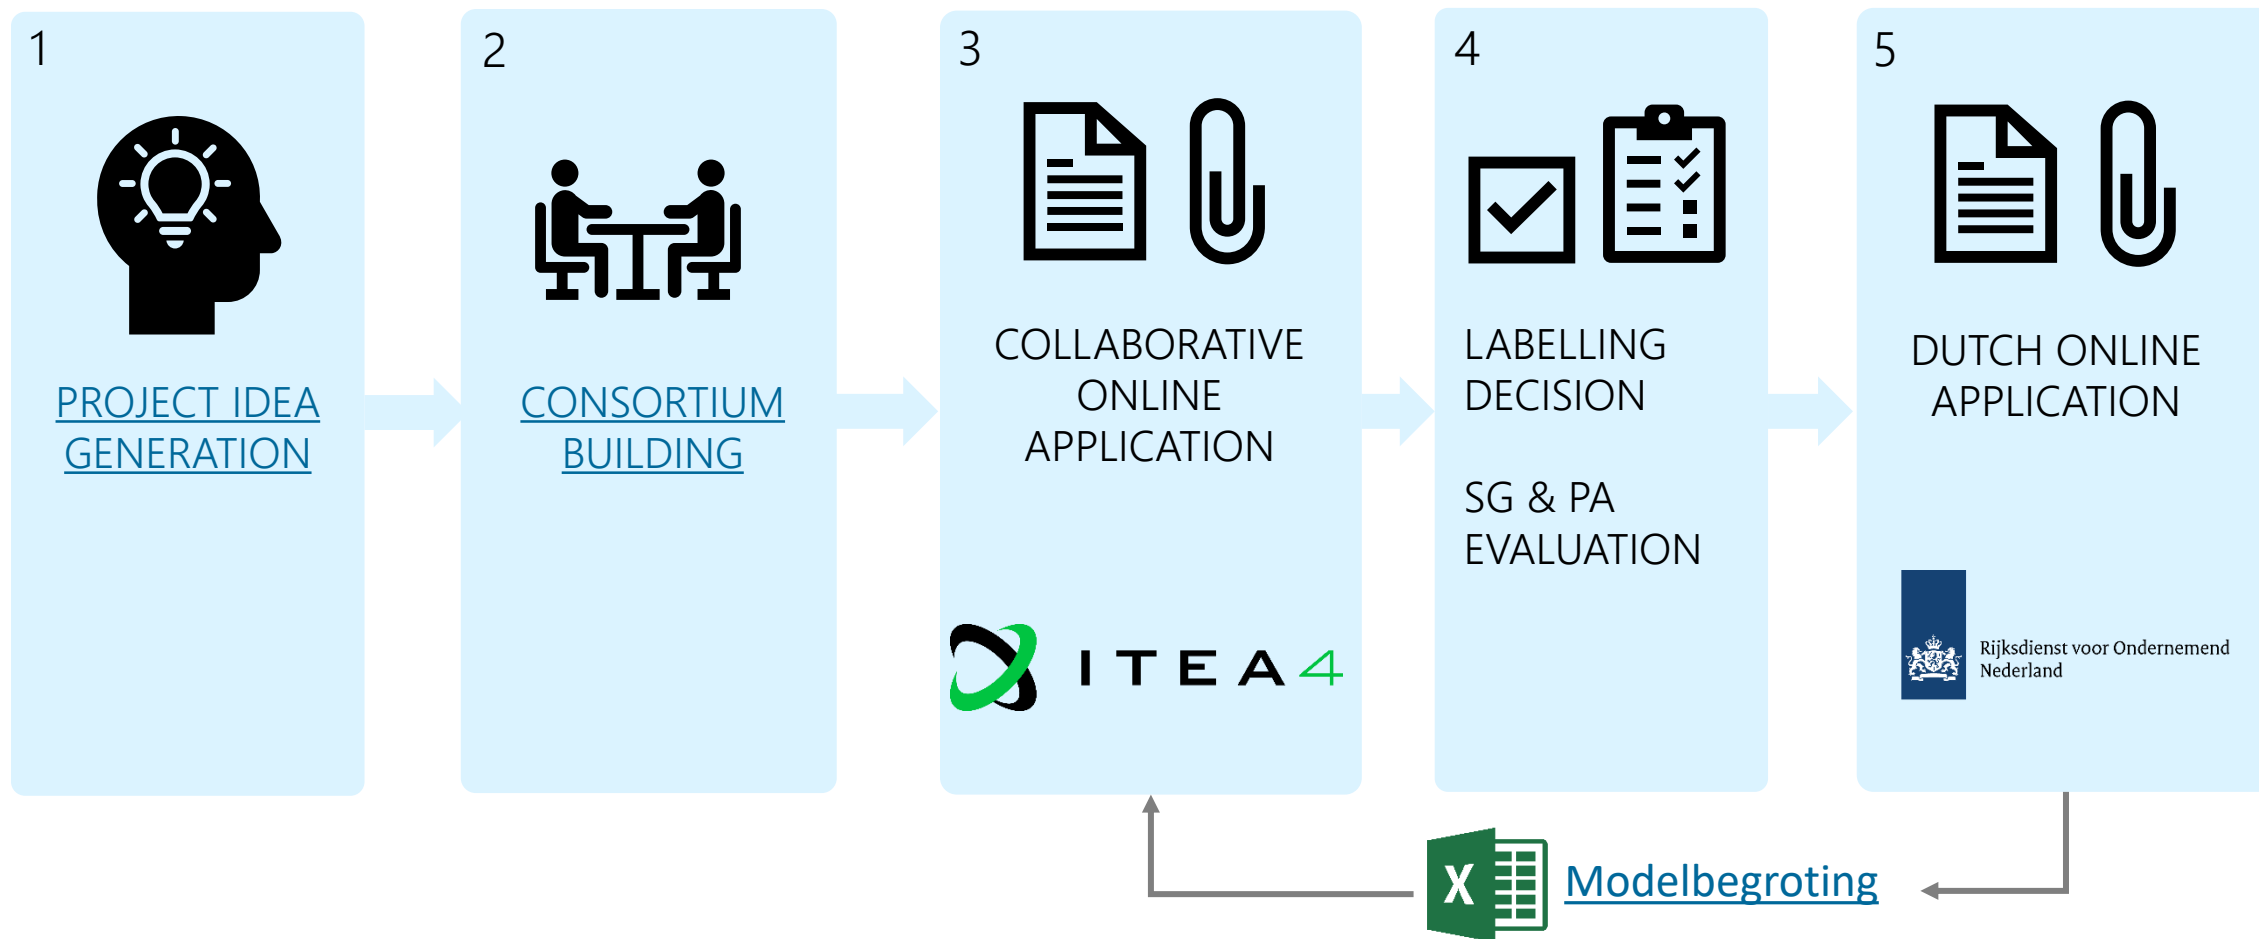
1

PROJECT IDEA GENERATION

2

CONSORTIUM BUILDING

3

COLLABORATIVE ONLINE APPLICATION

ITEA4

4

LABELLING DECISION

SG & PA EVALUATION

5

DUTCH ONLINE APPLICATION

Rijksdienst voor Ondernemend Nederland

X

Modelbegroting